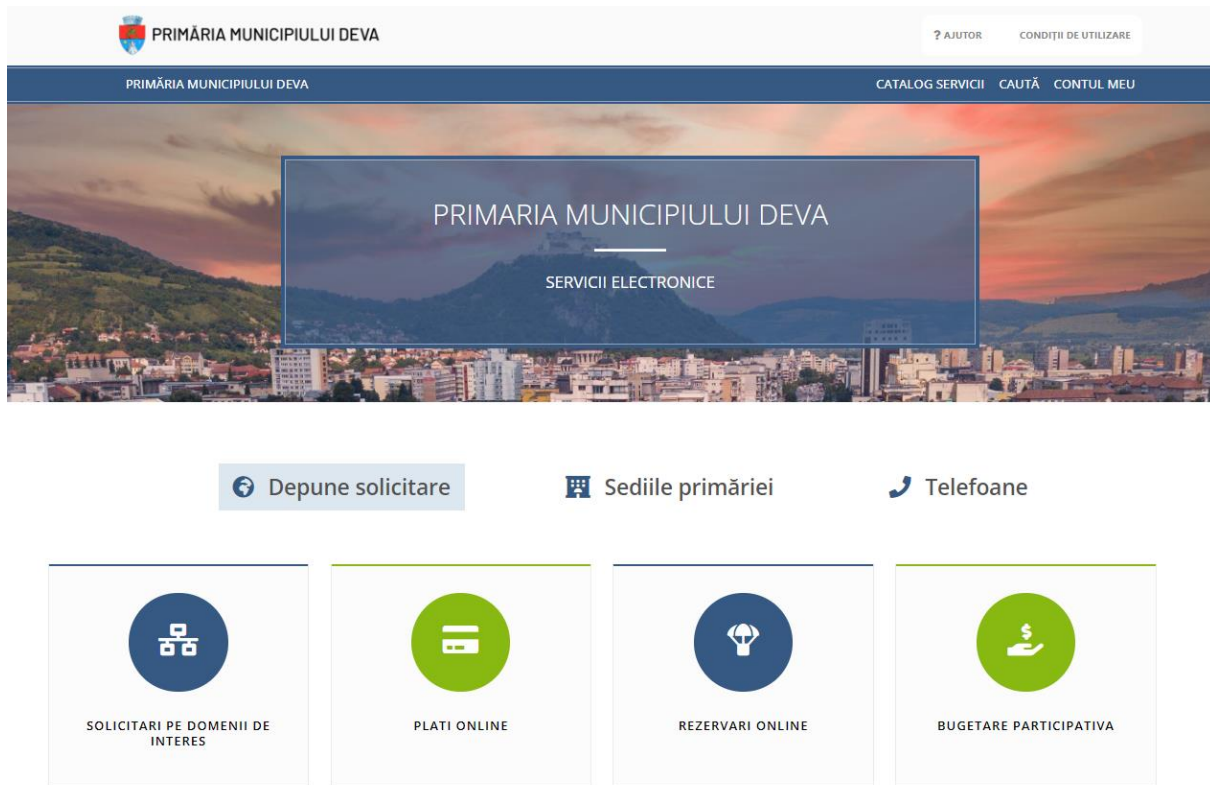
PRIMĂRIA MUNICIPIULUI DEVA

? AJUTOR
CONDIȚII DE UTILIZARE

PRIMĂRIA MUNICIPIULUI DEVA

CATALOG SERVICII
CAUTĂ
CONTUL MEU

PRIMARIA MUNICIPIULUI DEVA

SERVICII ELECTRONICE

Depune solicitare
Sediile primăriei
Telefoane

SOLICITARI PE DOMENII DE INTERES

PLATI ONLINE

REZERVARI ONLINE

BUGETARE PARTICIPATIVA